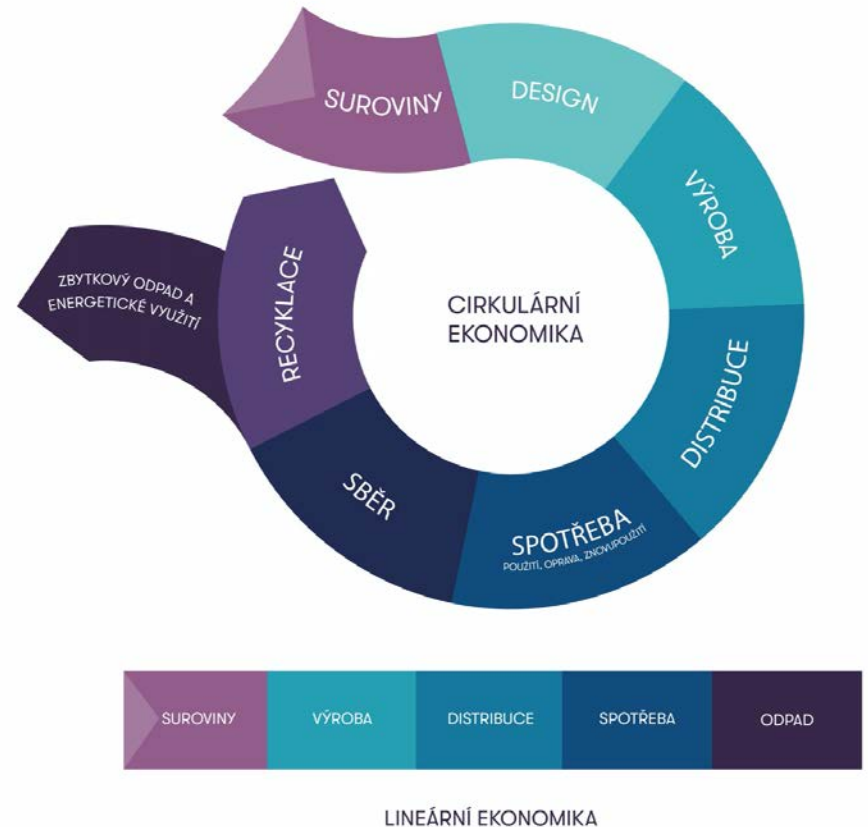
SUROVINY

DESIGN

VÝROBA

DISTRIBUCE

SPOTŘEBA
POUŽITÍ, OPRAVA, ZNOVUPOUŽITÍ

SBĚR

RECYKLACE

ZBYTKOVÝ ODPAD A ENERGETICKÉ VYUŽITÍ

CIRKULÁRNÍ EKONOMIKA

| SUROVINY | VÝROBA | DISTRIBUCE | SPOTŘEBA | ODPAD |
|---|---|---|---|---|

LINEÁRNÍ EKONOMIKA